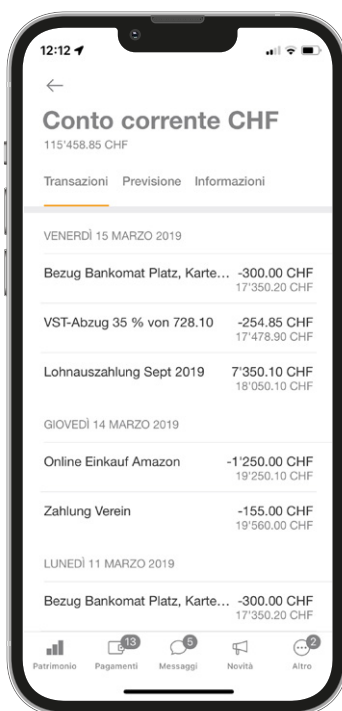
12:12

←

Conto corrente CHF
115'458.85 CHF

Transazioni Previsione Informazioni

VENERDÌ 15 MARZO 2019

Bezug Bankomat Platz, Karte... -300.00 CHF
17'350.20 CHF

VST-Abzug 35 % von 728.10 -254.85 CHF
17'478.90 CHF

Lohnauszahlung Sept 2019 7'350.10 CHF
18'050.10 CHF

GIOVEDÌ 14 MARZO 2019

Online Einkauf Amazon -1'250.00 CHF
19'250.10 CHF

Zahlung Verein -155.00 CHF
19'560.00 CHF

LUNEDÌ 11 MARZO 2019

Bezug Bankomat Platz, Karte... -300.00 CHF
17'350.20 CHF

Patrimonio 13 Pagamenti 5 Messaggi Novità 2 Altro